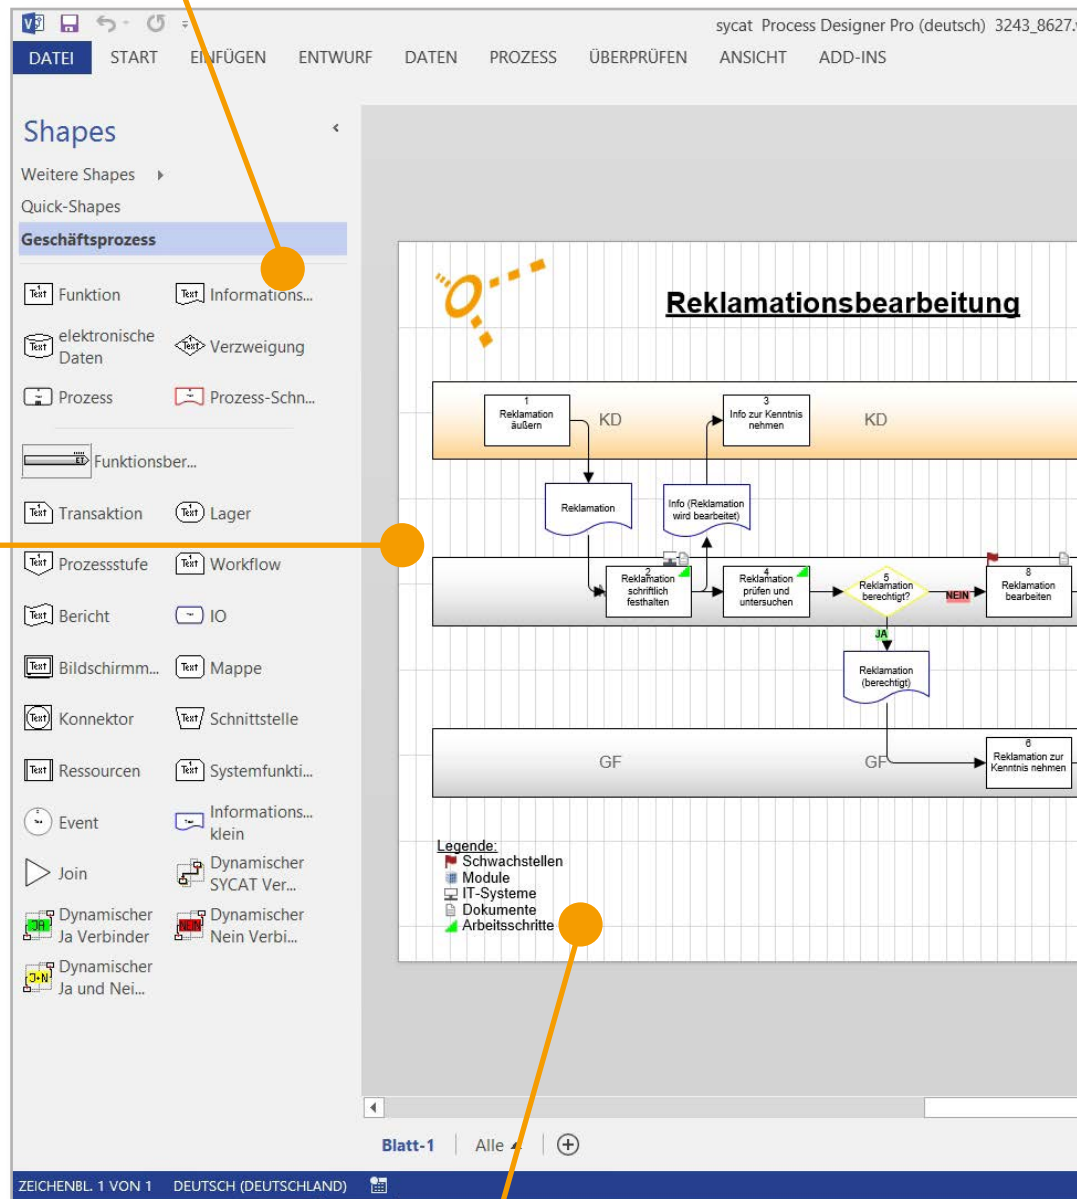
sycat Process Designer Pro (deutsch) 3243_8627.

DATEI START EINFÜGEN ENTWURF DATEN PROZESS ÜBERPRÜFEN ANSICHT ADD-INS

Shapes

Weitere Shapes

Quick-Shapes

Geschäftsprozess

Funktion

Informations...

elektronische Daten

Verzweigung

Prozess

Prozess-Schn...

Funktionsber...

Transaktion

Lager

Prozessstufe

Workflow

Bericht

IO

Bildschirmm...

Mappe

Konnektor

Schnittstelle

Ressourcen

Systemfunkti...

Event

Informations... klein

Join

Dynamischer SYCAT Ver...

Dynamischer Ja Verbinder

Dynamischer Nein Verbi...

Dynamischer Ja und Nei...

Reklamationsbearbeitung

KD

1 Reklamation äußern

3 Info zur Kenntnis nehmen

KD

Reklamation

Info (Reklamation wird bearbeitet)

2 Reklamation schriftlich festhalten

4 Reklamation prüfen und untersuchen

5 Reklamation berechtigt?

NEIN

8 Reklamation bearbeiten

JA

Reklamation (berechtigt)

GF

GF

6 Reklamation zur Kenntnis nehmen

Legende:
Schwachstellen
Module
IT-Systeme
Dokumente
Arbeitsschritte

Blatt-1 Alle

ZEICHENBL. 1 VON 1 DEUTSCH (DEUTSCHLAND)